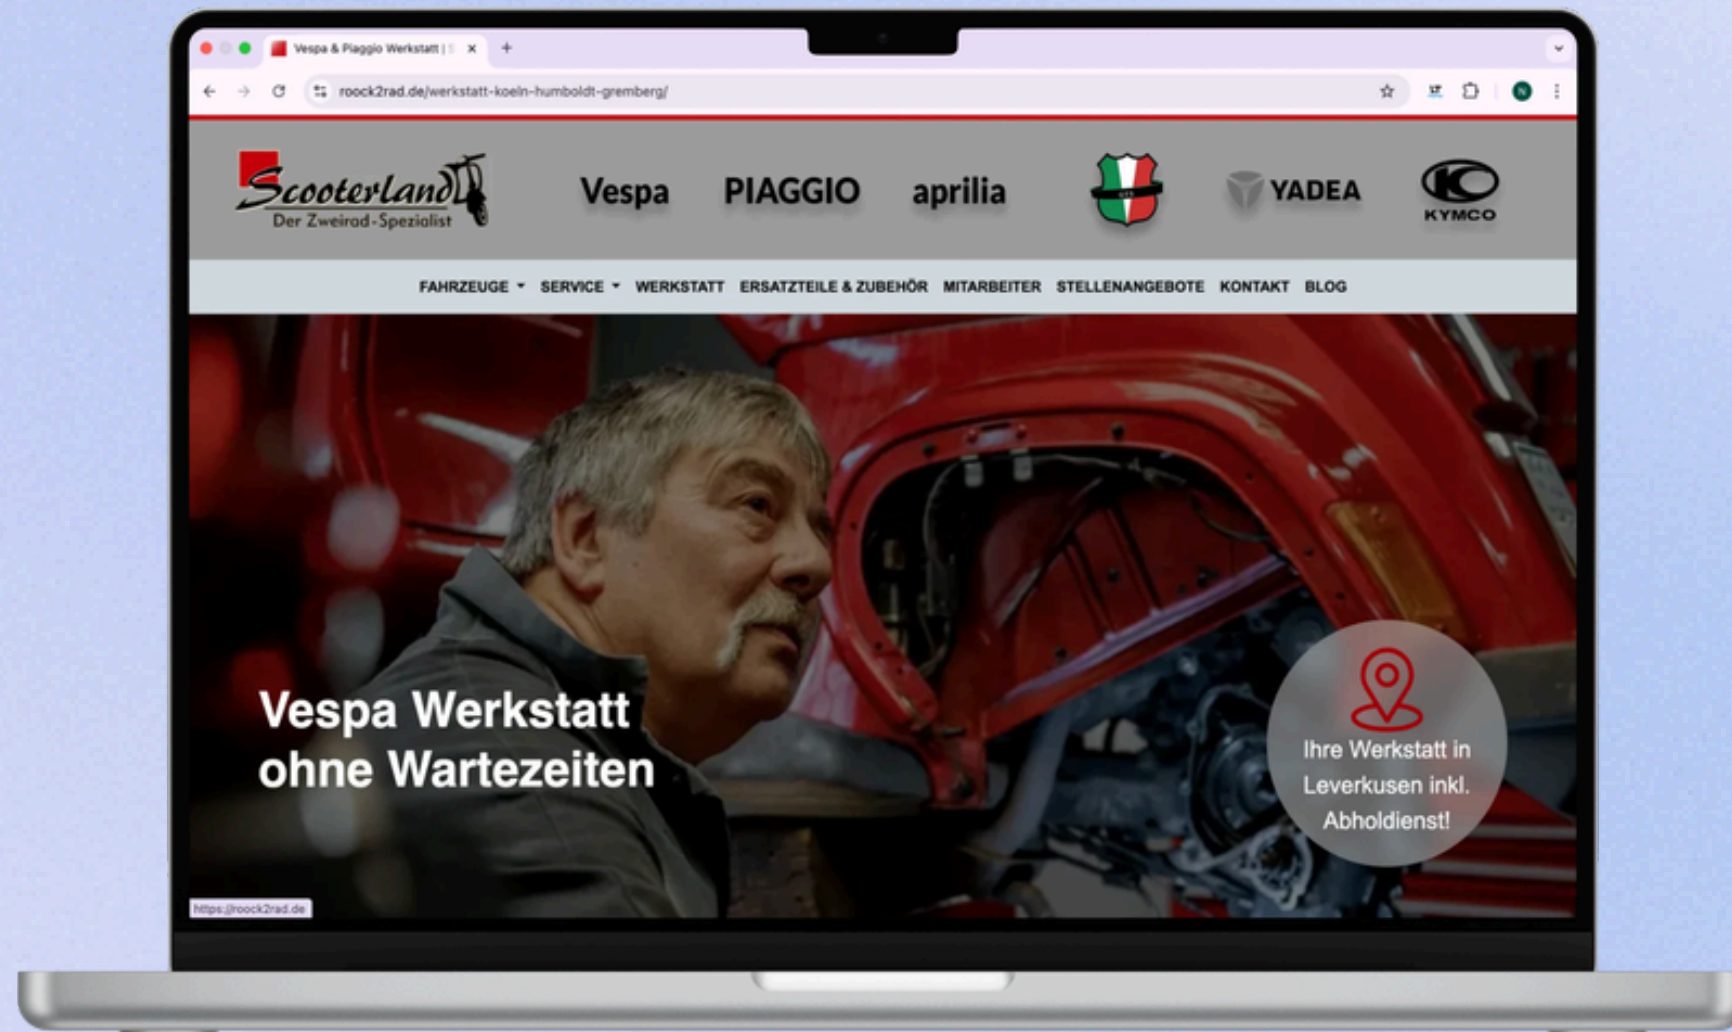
Vespa & Piaggio Werkstatt | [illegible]

roock2rad.de/werkstatt-koeln-humboldt-gremberg/

Scooterland
Der Zweirad-Spezialist

Vespa PIAGGIO aprilia YADEA KYMCO

FAHRZEUGE SERVICE WERKSTATT ERSATZTEILE & ZUBEHÖR MITARBEITER STELLENANGEBOTE KONTAKT BLOG

Vespa Werkstatt ohne Wartezeiten

Ihre Werkstatt in Leverkusen inkl. Abholdienst!

https://roock2rad.de